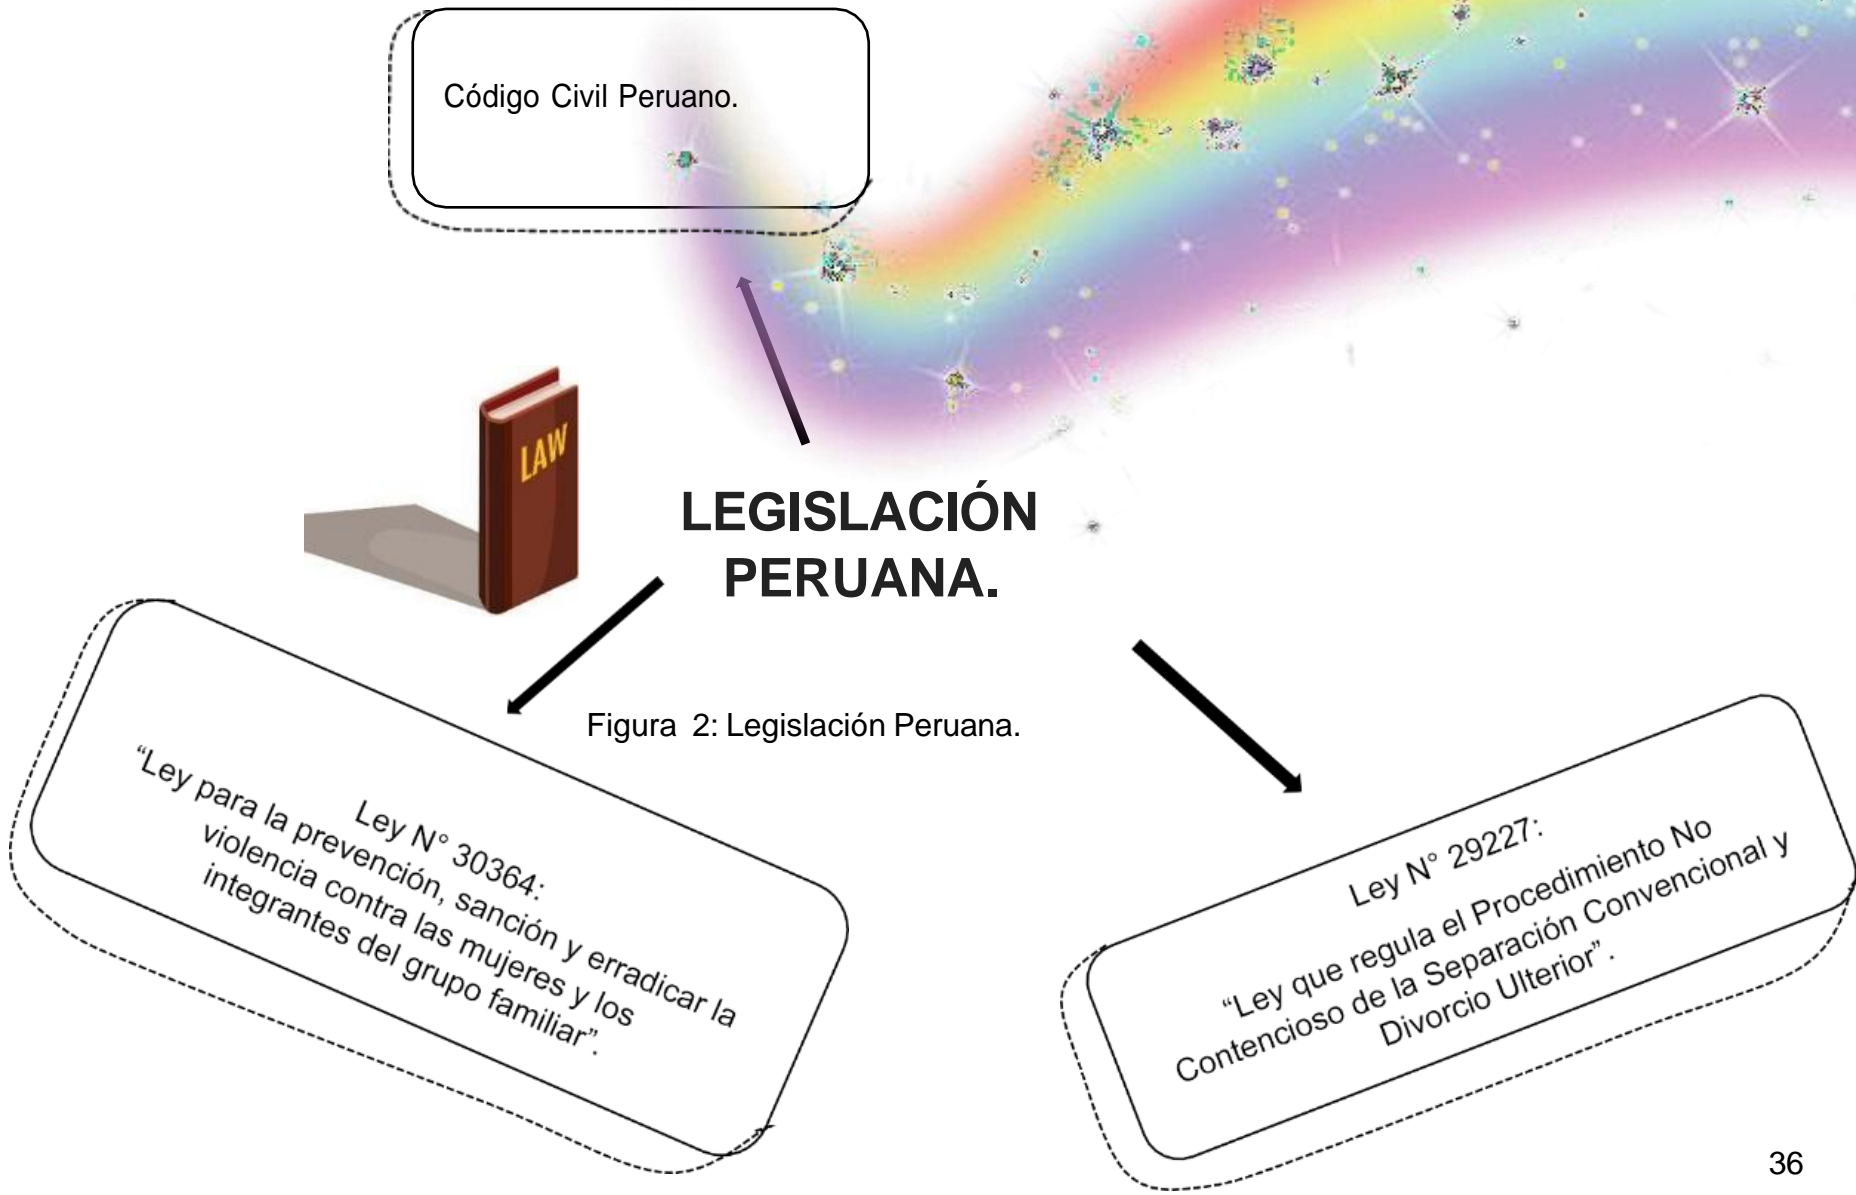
Código Civil Peruano.

LAW

LEGISLACIÓN PERUANA.

Ley N° 30364:
"Ley para la prevención, sanción y erradicar la violencia contra las mujeres y los integrantes del grupo familiar".

Figura 2: Legislación Peruana.

Ley N° 29227:
"Ley que regula el Procedimiento No Contencioso de la Separación Convencional y Divorcio Ulterior".

36